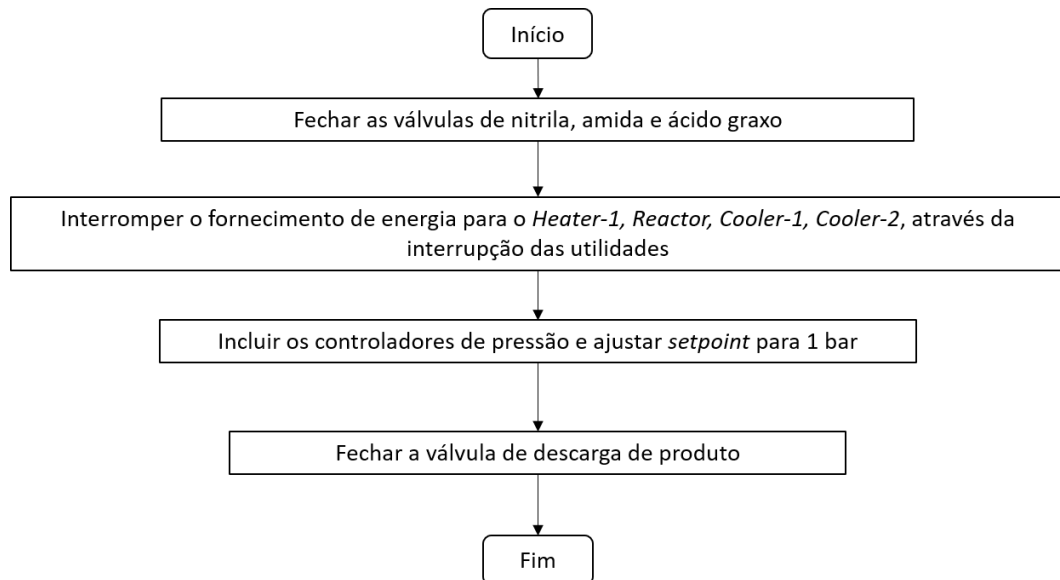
Início

Fechar as válvulas de nitrila, amida e ácido graxo

Interromper o fornecimento de energia para o Heater-1, Reactor, Cooler-1, Cooler-2, através da interrupção das utilidades

Incluir os controladores de pressão e ajustar setpoint para 1 bar

Fechar a válvula de descarga de produto

Fim